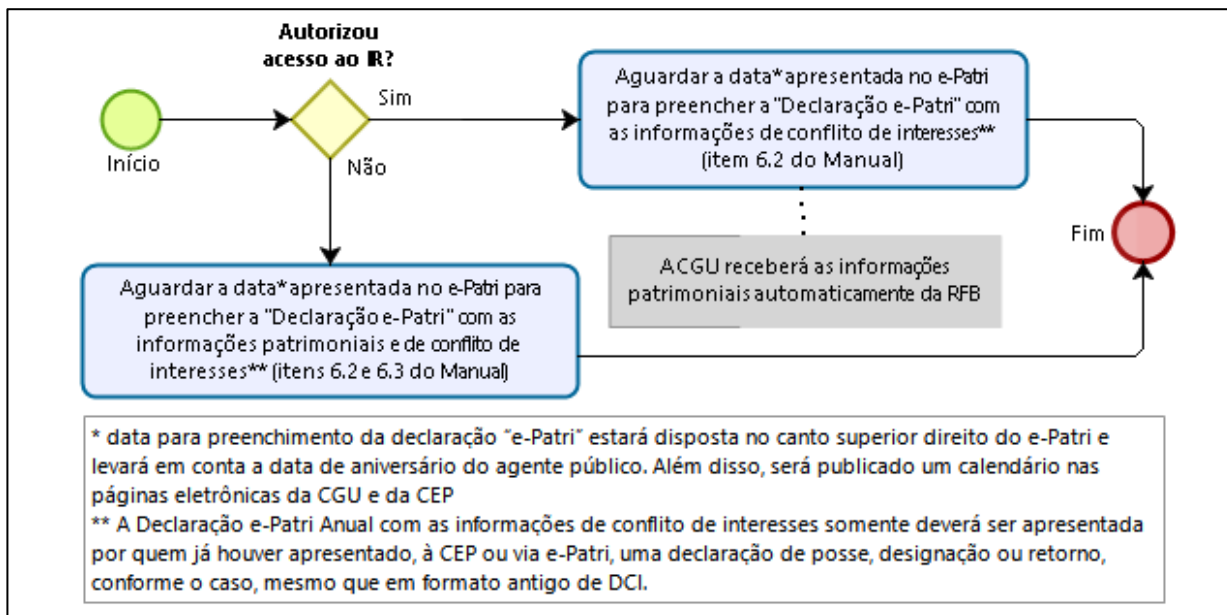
Início

Autorizou acesso ao IR?

Sim

Não

Aguardar a data*apresentada no e-Patri para preencher a "Declaração e-Patri" com as informações de conflito de interesses** (item 6.2 do Manual)

A CGU receberá as informações patrimoniais automaticamente da RFB

Aguardar a data*apresentada no e-Patri para preencher a "Declaração e-Patri" com as informações patrimoniais e de conflito de interesses** (itens 6.2 e 6.3 do Manual)

Fim

* data para preenchimento da declaração "e-Patri" estará disposta no canto superior direito do e-Patri e levará em conta a data de aniversário do agente público. Além disso, será publicado um calendário nas páginas eletrônicas da CGU e da CEP
** A Declaração e-Patri Anual com as informações de conflito de interesses somente deverá ser apresentada por quem já houver apresentado, à CEP ou via e-Patri, uma declaração de posse, designação ou retorno, conforme o caso, mesmo que em formato antigo de DCI.